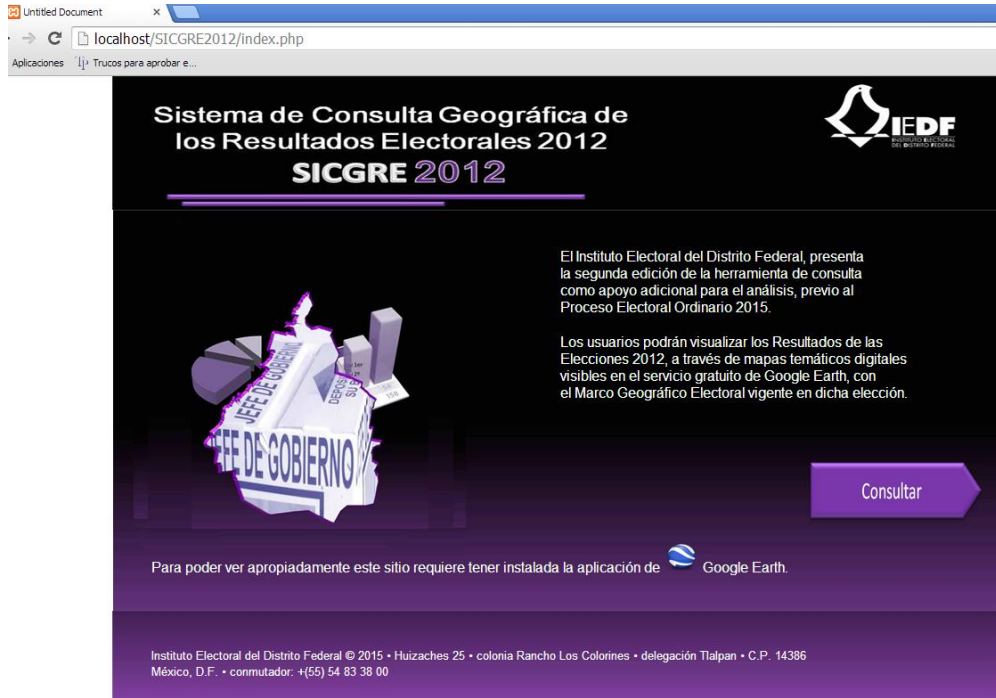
Untitled Document ×

localhost/SICGRE2012/index.php

Aplicaciones Trucos para aprobar e...

Sistema de Consulta Geográfica de los Resultados Electorales 2012
SICGRE 2012

IEDF
INSTITUTO ELECTORAL DEL DISTRITO FEDERAL

El Instituto Electoral del Distrito Federal, presenta la segunda edición de la herramienta de consulta como apoyo adicional para el análisis, previo al Proceso Electoral Ordinario 2015.

Los usuarios podrán visualizar los Resultados de las Elecciones 2012, a través de mapas temáticos digitales visibles en el servicio gratuito de Google Earth, con el Marco Geográfico Electoral vigente en dicha elección.

JEFE DE GOBIERNO
JEFE DE GOBIERNO
DEFOS SU
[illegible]

Consultar

Para poder ver apropiadamente este sitio requiere tener instalada la aplicación de Google Earth.

Instituto Electoral del Distrito Federal © 2015 • Huizaches 25 • colonia Rancho Los Colorines • delegación Tlalpan • C.P. 14386
México, D.F. • conmutador: +(55) 54 83 38 00